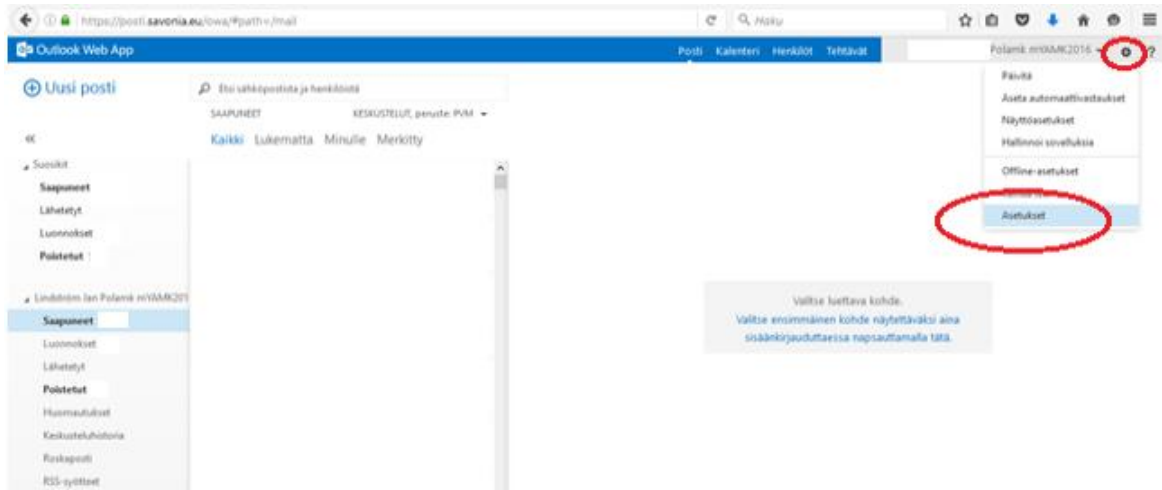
https://posti.savonia.eu/owa/#path=/mail

Haku

Outlook Web App

Posti Kalenteri Henkilöt Tehtävät

Polamk mYAMK2016

?

Uusi posti

Etsi sähköpostista ja henkilöistä

SAAPUNEET

KESKUSTELUT, peruste: PVM

Kaikki Lukematta Minulle Merkitty

«

Suosikit

Saapuneet

Lähetetyt

Luonnokset

Poistetut

Lindström Jan Polamk mYAMK201

Saapuneet

Luonnokset

Lähetetyt

Poistetut

Huomautukset

Keskusteluhistoria

Roskaposti

RSS-syötteet

Päivitä

Aseta automaattivastaukset

Näyttöasetukset

Hallinnoi sovelluksia

Offline-asetukset

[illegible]

Asetukset

Valitse luettava kohde.

Valitse ensimmäinen kohde näytettäväksi aina sisäänkirjauduttaessa napsauttamalla tätä.